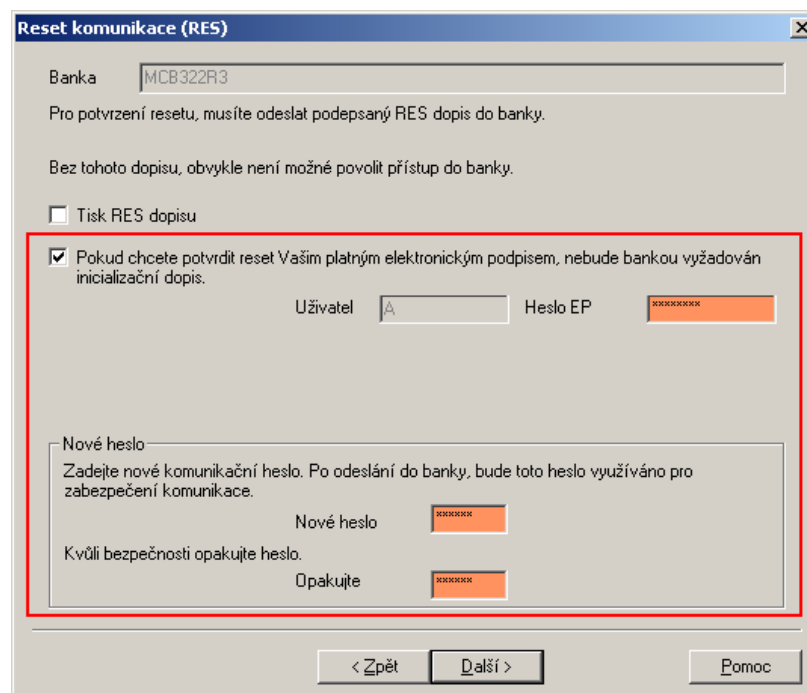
Reset komunikace (RES)

Banka MCB322R3

Pro potvrzení resetu, musíte odeslat podepsaný RES dopis do banky.

Bez tohoto dopisu, obvykle není možné povolit přístup do banky.

Tisk RES dopisu

Pokud chcete potvrdit reset Vaším platným elektronickým podpisem, nebude bankou vyžadován inicializační dopis.

Uživatel A Heslo EP ********

Nové heslo

Zadejte nové komunikační heslo. Po odeslání do banky, bude toto heslo využíváno pro zabezpečení komunikace.

Nové heslo ******

Kvůli bezpečnosti opakujte heslo.

Opakujte ******

< Zpět Další > Pomoc